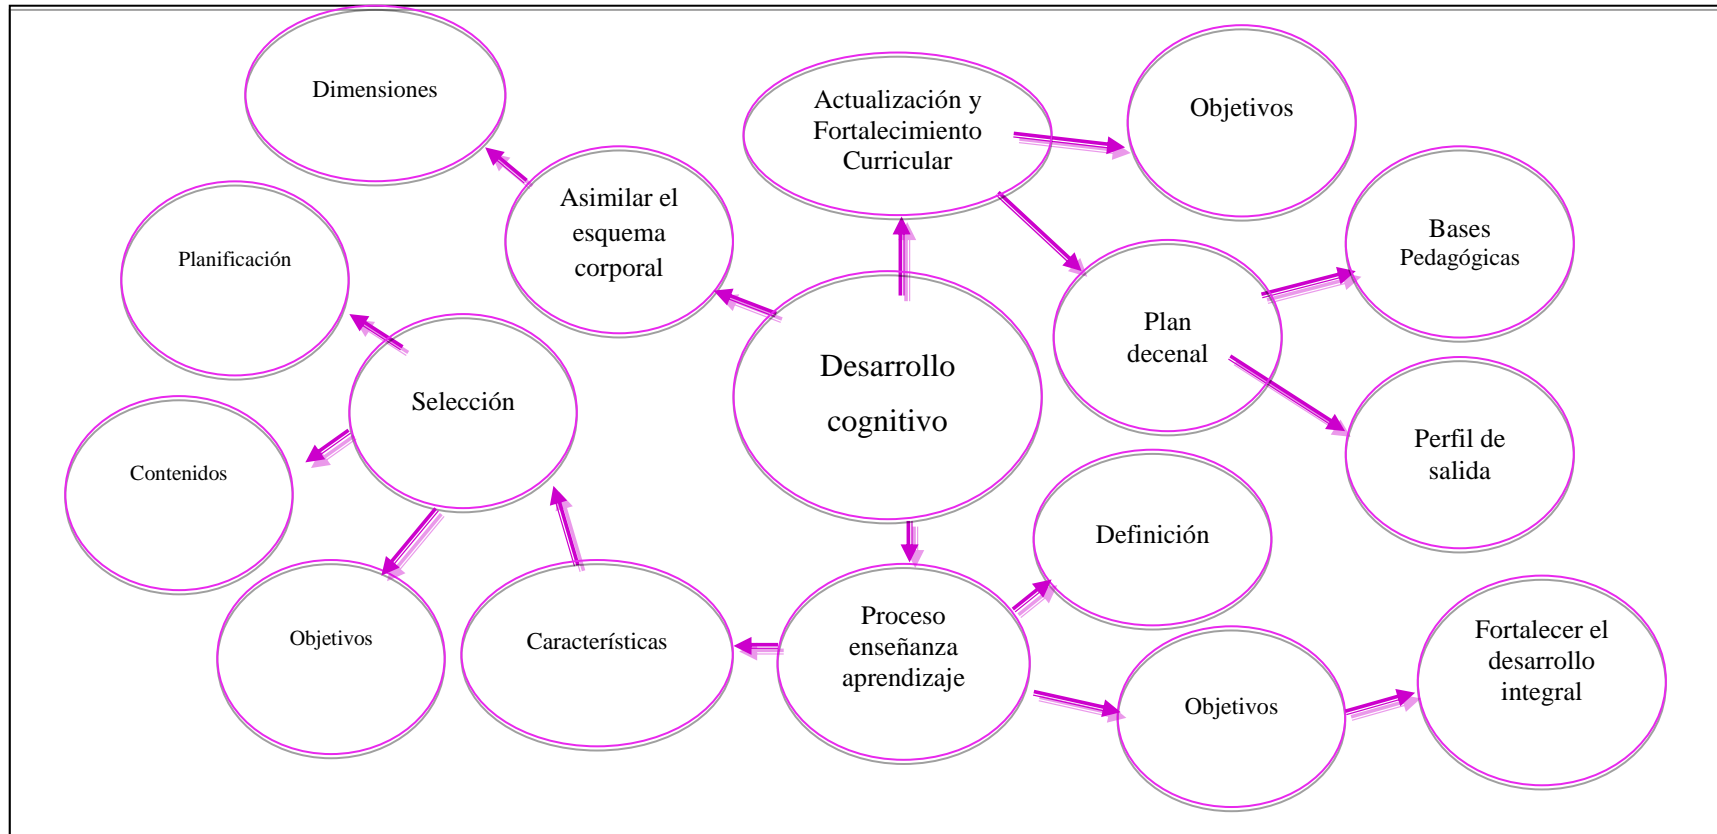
Dimensiones

Actualización y Fortalecimiento Curricular

Objetivos

Asimilar el esquema corporal

Planificación

Bases Pedagógicas

Plan decenal

Selección

Desarrollo cognitivo

Contenidos

Perfil de salida

Definición

Objetivos

Características

Proceso enseñanza aprendizaje

Objetivos

Fortalecer el desarrollo integral